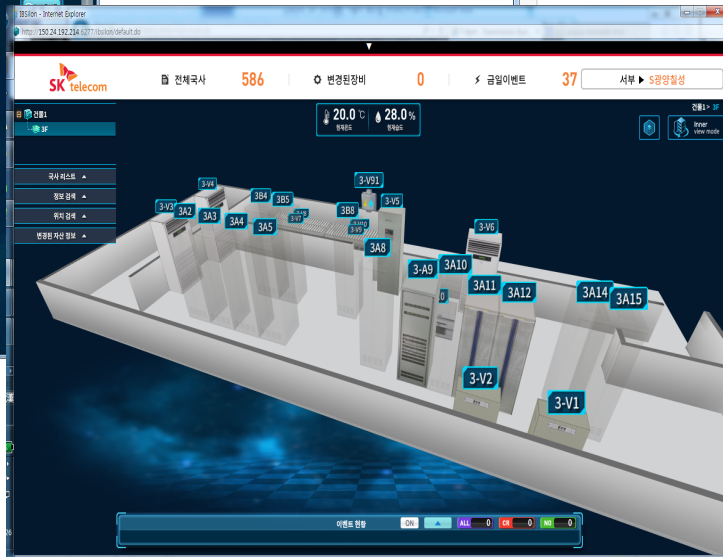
IBSilon - Internet Explorer
http://150.24.192.214:6277/ibsilon/default.do

SK telecom
전체국사 586
변경된장비 0
금일이벤트 37
서부 ▶ S광양철성

건물1
3F

국사 리스트
정보 검색
위치 검색
변경된 자산 정보

20.0 ℃
현재온도
28.0 %
현재습도

건물1 > 3F
Inner view mode

3-V3
3A2
3-V4
3A3
3A4
3B4
3B5
3A5
3-V8
3-V7
3-V91
3B8
3-V9
3-V5
3A8
3-A9
3A10
3-V6
0
3A11
3A12
3A14
3A15
3-V2
3-V1

이벤트 현황
ON
ALL 0
CR 0
NO 0